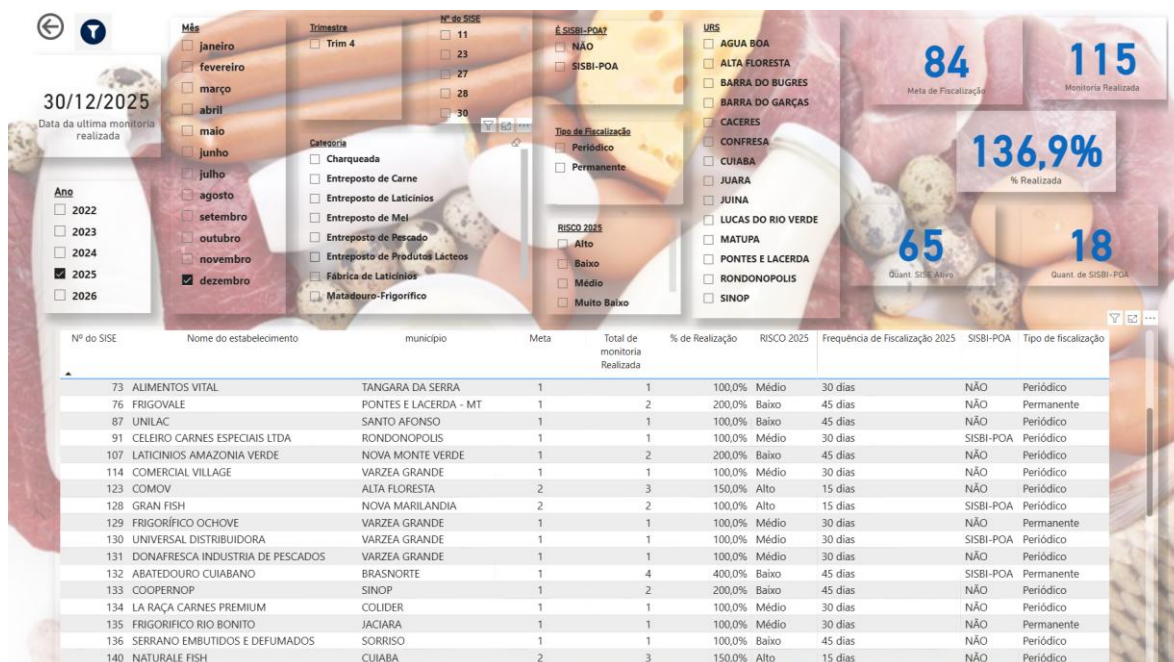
30/12/2025
Data da ultima monitoria realizada

Ano
2022
2023
2024
2025
2026

Mês
janeiro
fevereiro
março
abril
maio
junho
julho
agosto
setembro
outubro
novembro
dezembro

Trimestre
Trim 4

Nº do SISE
11
23
27
28
30

Categoria
Charqueada
Entreposto de Carne
Entreposto de Laticínios
Entreposto de Mel
Entreposto de Pescado
Entreposto de Produtos Lácteos
Fábrica de Laticínios
Matadouro-Frigorífico

É SISBI-POA?
NÃO
SISBI-POA

Tipo de Fiscalização
Periódico
Permanente

RISCO 2025
Alto
Baixo
Médio
Muito Baixo

URS
AGUA BOA
ALTA FLORESTA
BARRA DO BUGRES
BARRA DO GARÇAS
CACERES
CONFRESA
CUIABA
JUARA
JUINA
LUCAS DO RIO VERDE
MATUPA
PONTES E LACERDA
RONDONOPOLIS
SINOP

84
Meta de Fiscalização

115
Monitoria Realizada

136,9%
% Realizada

65
Quant. SISE Ativo

18
Quant. de SISBI-POA

| Nº do SISE | Nome do estabelecimento | município | Meta | Total de monitoria Realizada | % de Realização | RISCO 2025 | Frequência de Fiscalização 2025 | SISBI-POA | Tipo de fiscalização |
|---|---|---|---|---|---|---|---|---|---|
| 73 | ALIMENTOS VITAL | TANGARA DA SERRA | 1 | 1 | 100,0% | Médio | 30 dias | NÃO | Periódico |
| 76 | FRIGOVALE | PONTES E LACERDA - MT | 1 | 2 | 200,0% | Baixo | 45 dias | NÃO | Permanente |
| 87 | UNILAC | SANTO AFONSO | 1 | 1 | 100,0% | Baixo | 45 dias | NÃO | Periódico |
| 91 | CELEIRO CARNES ESPECIAIS LTDA | RONDONOPOLIS | 1 | 1 | 100,0% | Médio | 30 dias | SISBI-POA | Periódico |
| 107 | LATICINIOS AMAZONIA VERDE | NOVA MONTE VERDE | 1 | 2 | 200,0% | Baixo | 45 dias | NÃO | Periódico |
| 114 | COMERCIAL VILLAGE | VARZEA GRANDE | 1 | 1 | 100,0% | Médio | 30 dias | NÃO | Periódico |
| 123 | COMOV | ALTA FLORESTA | 2 | 3 | 150,0% | Alto | 15 dias | NÃO | Periódico |
| 128 | GRAN FISH | NOVA MARILANDIA | 2 | 2 | 100,0% | Alto | 15 dias | SISBI-POA | Periódico |
| 129 | FRIGORÍFICO OCHOVE | VARZEA GRANDE | 1 | 1 | 100,0% | Médio | 30 dias | NÃO | Permanente |
| 130 | UNIVERSAL DISTRIBUIDORA | VARZEA GRANDE | 1 | 1 | 100,0% | Médio | 30 dias | SISBI-POA | Periódico |
| 131 | DONAFRESCA INDUSTRIA DE PESCADOS | VARZEA GRANDE | 1 | 1 | 100,0% | Médio | 30 dias | NÃO | Periódico |
| 132 | ABATEDOURO CUIABANO | BRASNORTE | 1 | 4 | 400,0% | Baixo | 45 dias | SISBI-POA | Permanente |
| 133 | COOPERNOP | SINOP | 1 | 2 | 200,0% | Baixo | 45 dias | NÃO | Periódico |
| 134 | LA RAÇA CARNES PREMIUM | COLIDER | 1 | 1 | 100,0% | Médio | 30 dias | NÃO | Periódico |
| 135 | FRIGORIFICO RIO BONITO | JACIARA | 1 | 1 | 100,0% | Médio | 30 dias | NÃO | Permanente |
| 136 | SERRANO EMBUTIDOS E DEFUMADOS | SORRISO | 1 | 1 | 100,0% | Baixo | 45 dias | NÃO | Periódico |
| 140 | NATURALE FISH | CUIABA | 2 | 3 | 150,0% | Alto | 15 dias | NÃO | Periódico |